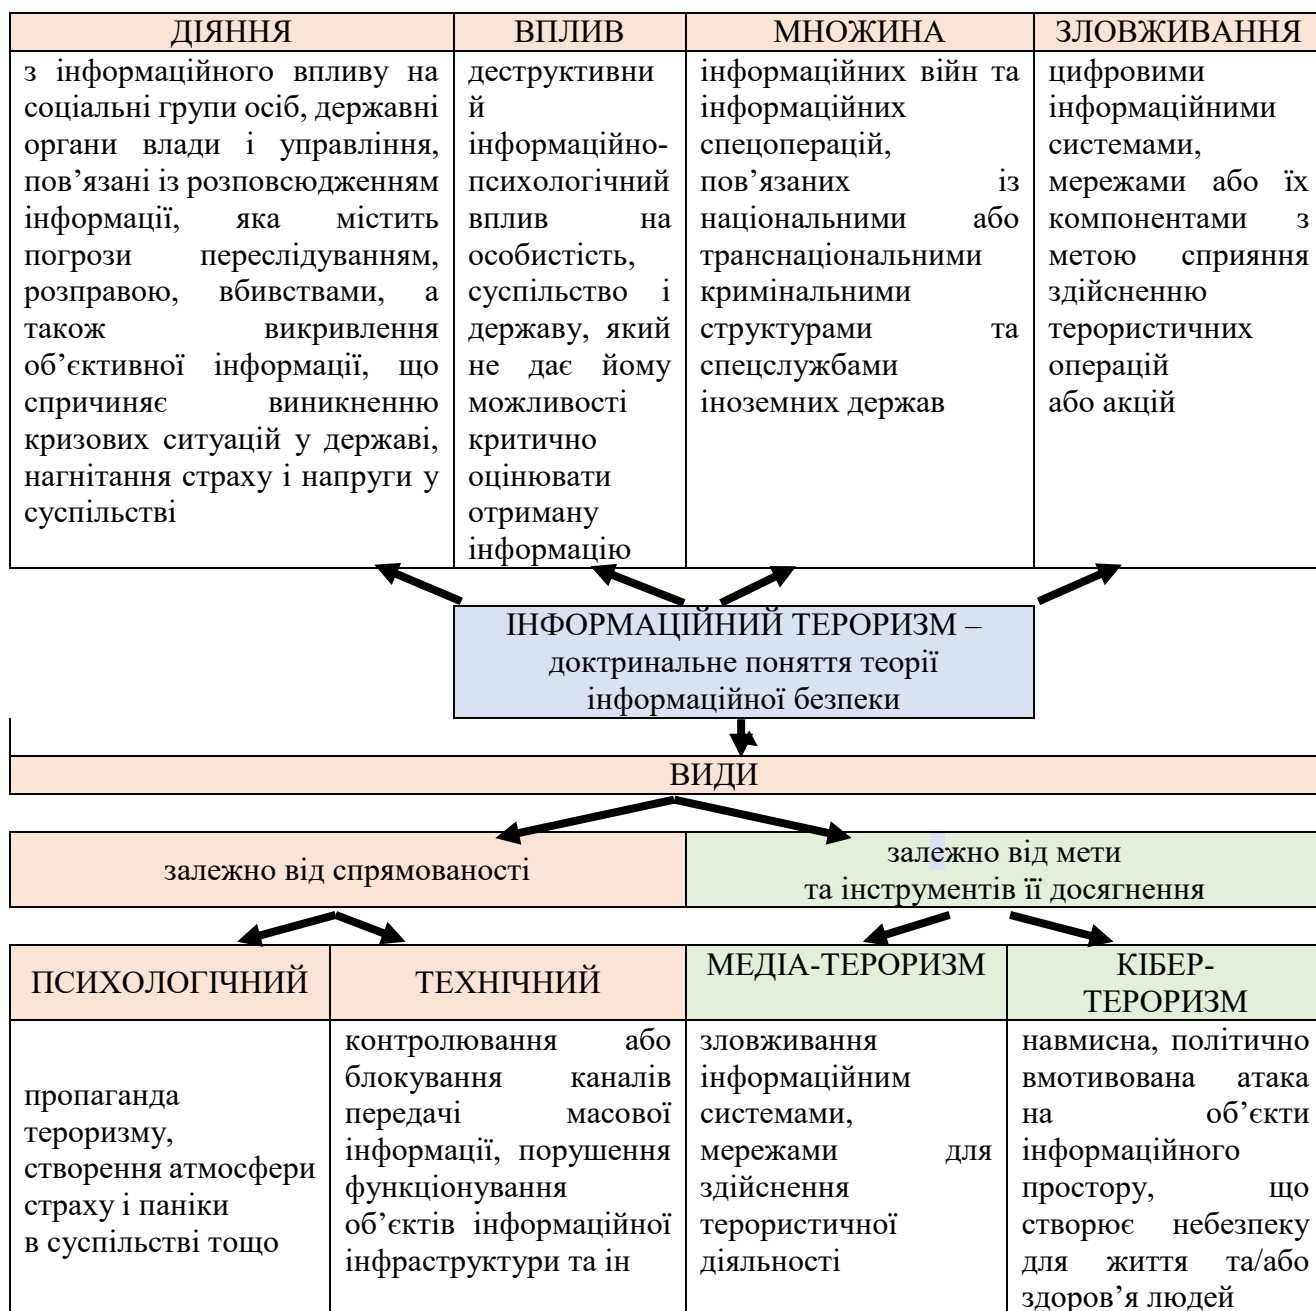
| ДІЯННЯ | ВПЛИВ | МНОЖИНА | ЗЛОВЖИВАННЯ |
|---|---|---|---|
| з інформаційного впливу на соціальні групи осіб, державні органи влади і управління, пов'язані із розповсюдженням інформації, яка містить погрози переслідуванням, розправою, вбивствами, а також викривлення об'єктивної інформації, що спричиняє виникненню кризових ситуацій у державі, нагнітання страху і напруги у суспільстві | деструктивний інформаційно-психологічний вплив на особистість, суспільство і державу, який не дає йому можливості критично оцінювати отриману інформацію | інформаційних війн та інформаційних спецоперацій, пов'язаних із національними або транснаціональними кримінальними структурами та спецслужбами іноземних держав | цифровими інформаційними системами, мережами або їх компонентами з метою сприяння здійсненню терористичних операцій або акцій |

ІНФОРМАЦІЙНИЙ ТЕРОРИЗМ – доктринальне поняття теорії інформаційної безпеки

ВИДИ

| залежно від спрямованості | залежно від мети та інструментів її досягнення |
|---|---|

| ПСИХОЛОГІЧНИЙ | ТЕХНІЧНИЙ | МЕДІА-ТЕРОРИЗМ | КІБЕР-ТЕРОРИЗМ |
|---|---|---|---|
| пропаганда тероризму, створення атмосфери страху і паніки в суспільстві тощо | контролювання або блокування каналів передачі масової інформації, порушення функціонування об'єктів інформаційної інфраструктури та ін | зловживання інформаційним системами, мережами для здійснення терористичної діяльності | навмисна, політично вмотивована атака на об'єкти інформаційного простору, що створює небезпеку для життя та/або здоров'я людей |